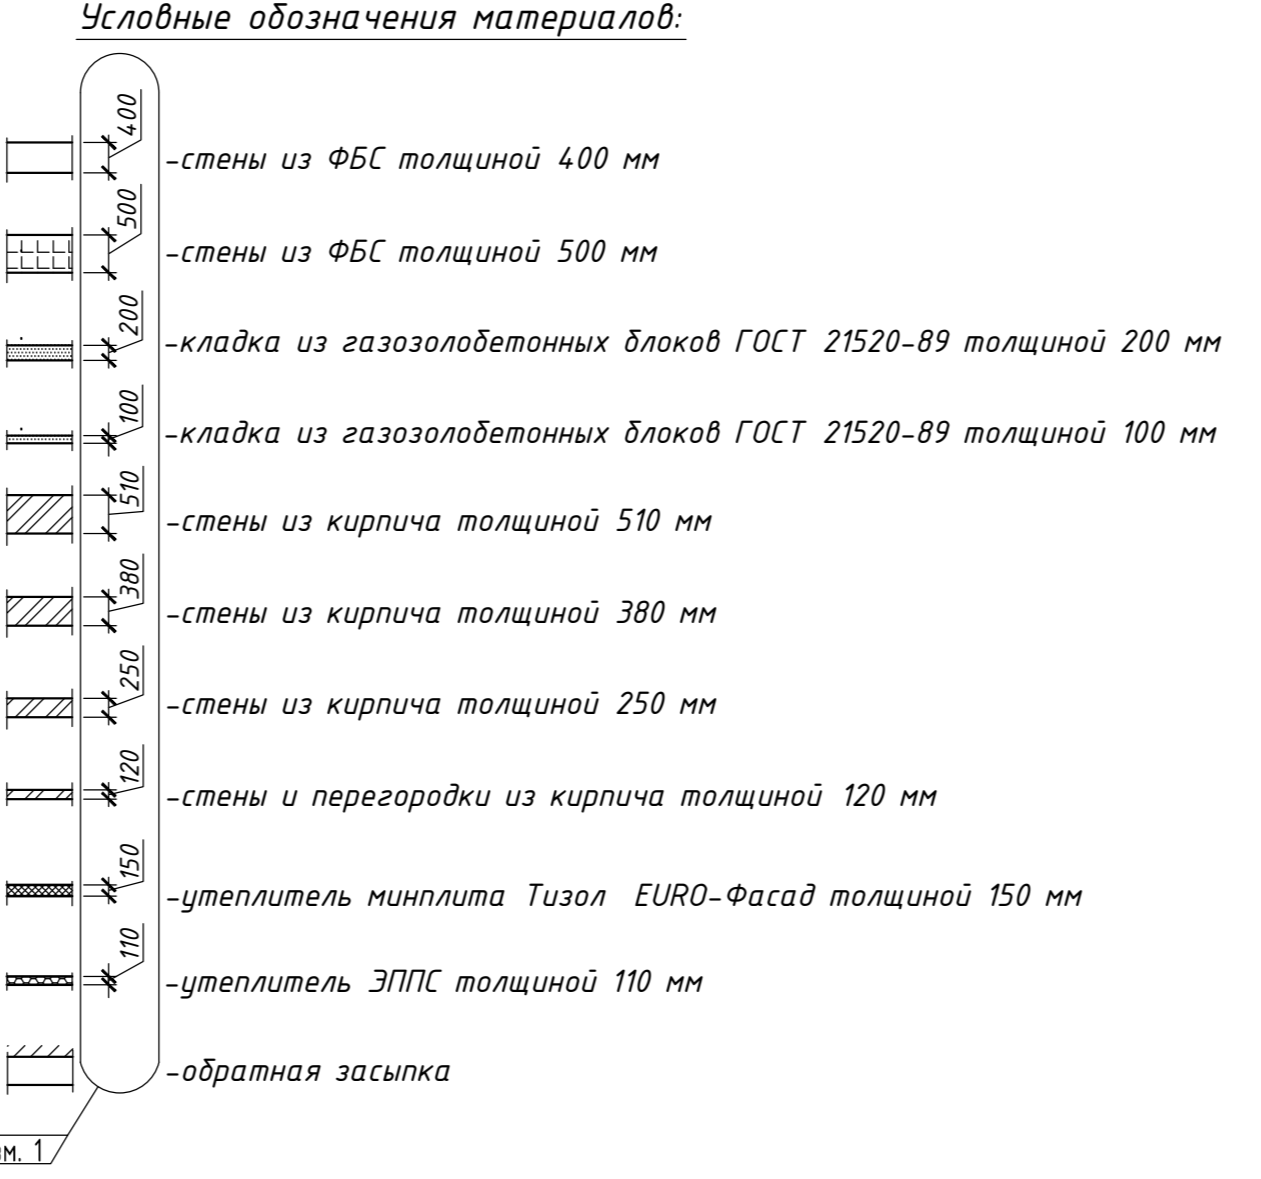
Условные обозначения материалов:

400
-стены из ФБС толщиной 400 мм

500
-стены из ФБС толщиной 500 мм

200
-кладка из газозолобетонных блоков ГОСТ 21520-89 толщиной 200 мм

100
-кладка из газозолобетонных блоков ГОСТ 21520-89 толщиной 100 мм

510
-стены из кирпича толщиной 510 мм

380
-стены из кирпича толщиной 380 мм

250
-стены из кирпича толщиной 250 мм

120
-стены и перегородки из кирпича толщиной 120 мм

150
-утеплитель минплита Тизол EURO-Фасад толщиной 150 мм

110
-утеплитель ЭППС толщиной 110 мм

-обратная засыпка

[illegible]м. 1